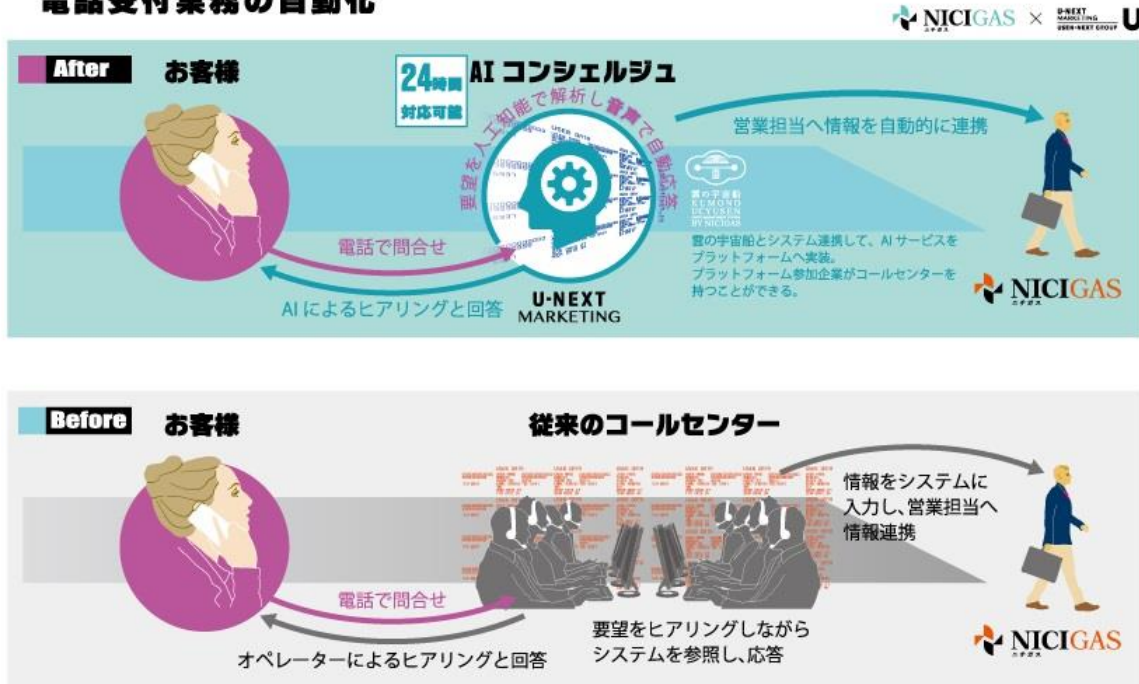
電話受付業務の自動化

NICIGAS × U-NEXT MARKETING USEN-NEXT GROUP U

After お客様

24時間 対応可能 AI コンシェルジュ

要望を人工知能で解析し音声で自動応答

営業担当へ情報を自動的に連携

雲の宇宙船 KUMONO UCHUSEN BY NICIGAS

雲の宇宙船とシステム連携して、AI サービスをプラットフォームへ実装。
プラットフォーム参加企業がコールセンターを持つことができる。

電話で問合せ

AI によるヒアリングと回答

U-NEXT MARKETING

NICIGAS

Before お客様

従来のコールセンター

情報をシステムに入力し、営業担当へ情報連携

電話で問合せ

オペレーターによるヒアリングと回答

要望をヒアリングしながらシステムを参照し、応答

NICIGAS